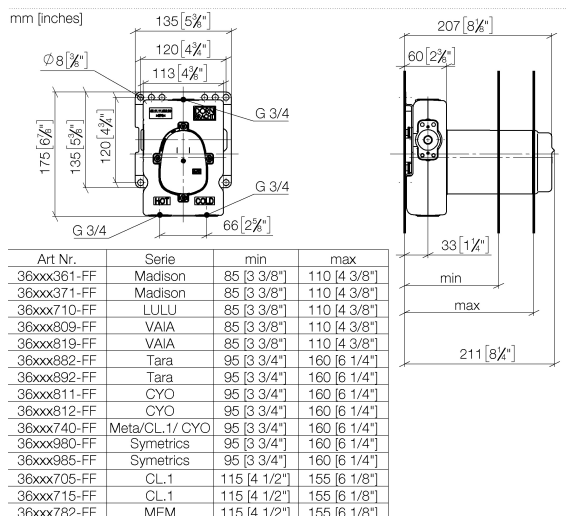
mm [inches]

135 [5$\frac{3}{8}$"]

120 [4$\frac{3}{4}$"]

113 [4$\frac{3}{8}$"]

Ø 8 [$\frac{3}{8}$"]

175 [6$\frac{7}{8}$"]

135 [5$\frac{3}{8}$"]

120 [4$\frac{3}{4}$"]

G 3/4

G 3/4

HOT

COLD

G 3/4

66 [2$\frac{5}{8}$"]

207 [8$\frac{1}{8}$"]

60 [2$\frac{3}{8}$"]

33 [1$\frac{1}{4}$"]

min

max

211 [8$\frac{1}{4}$"]

| Art Nr. | Serie | min | max |
|---|---|---|---|
| 36xxx361-FF | Madison | 85 [3 3/8"] | 110 [4 3/8"] |
| 36xxx371-FF | Madison | 85 [3 3/8"] | 110 [4 3/8"] |
| 36xxx710-FF | LULU | 85 [3 3/8"] | 110 [4 3/8"] |
| 36xxx809-FF | VAIA | 85 [3 3/8"] | 110 [4 3/8"] |
| 36xxx819-FF | VAIA | 85 [3 3/8"] | 110 [4 3/8"] |
| 36xxx882-FF | Tara | 95 [3 3/4"] | 160 [6 1/4"] |
| 36xxx892-FF | Tara | 95 [3 3/4"] | 160 [6 1/4"] |
| 36xxx811-FF | CYO | 95 [3 3/4"] | 160 [6 1/4"] |
| 36xxx812-FF | CYO | 95 [3 3/4"] | 160 [6 1/4"] |
| 36xxx740-FF | Meta/CL.1/ CYO | 95 [3 3/4"] | 160 [6 1/4"] |
| 36xxx980-FF | Symetrics | 95 [3 3/4"] | 160 [6 1/4"] |
| 36xxx985-FF | Symetrics | 95 [3 3/4"] | 160 [6 1/4"] |
| 36xxx705-FF | CL.1 | 115 [4 1/2"] | 155 [6 1/8"] |
| 36xxx715-FF | CL.1 | 115 [4 1/2"] | 155 [6 1/8"] |
| 36xxx782-FF | MEM | 115 [4 1/2"] | 155 [6 1/8"] |